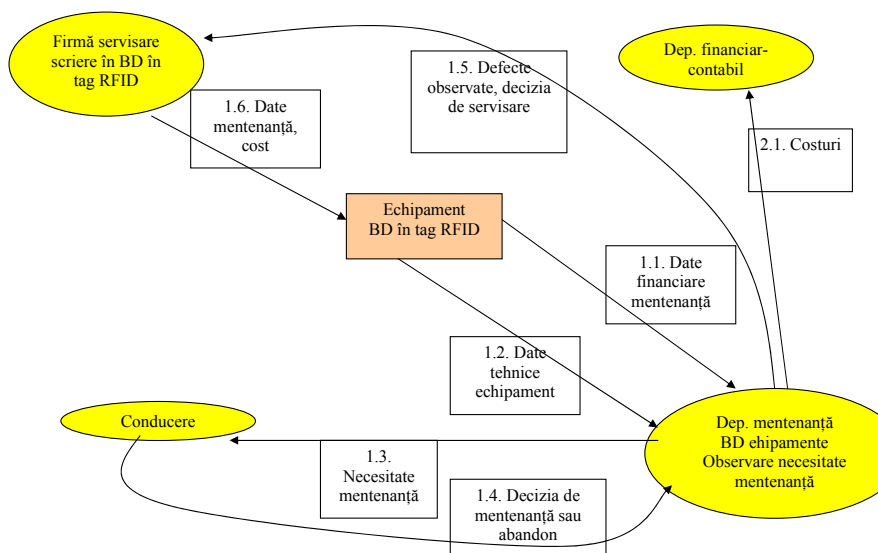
Firmă servisare scriere în BD în tag RFID

1.5. Defecte observate, decizia de servisare

Dep. financiar-contabil

1.6. Date mentenanță, cost

2.1. Costuri

Echipament BD în tag RFID

1.1. Date financiare mentenanță

1.2. Date tehnice echipament

Conducere

Dep. mentenanță BD ehipamente Observare necesitate mentenanță

1.3. Necesitate mentenanță

1.4. Decizia de mentenanță sau abandon